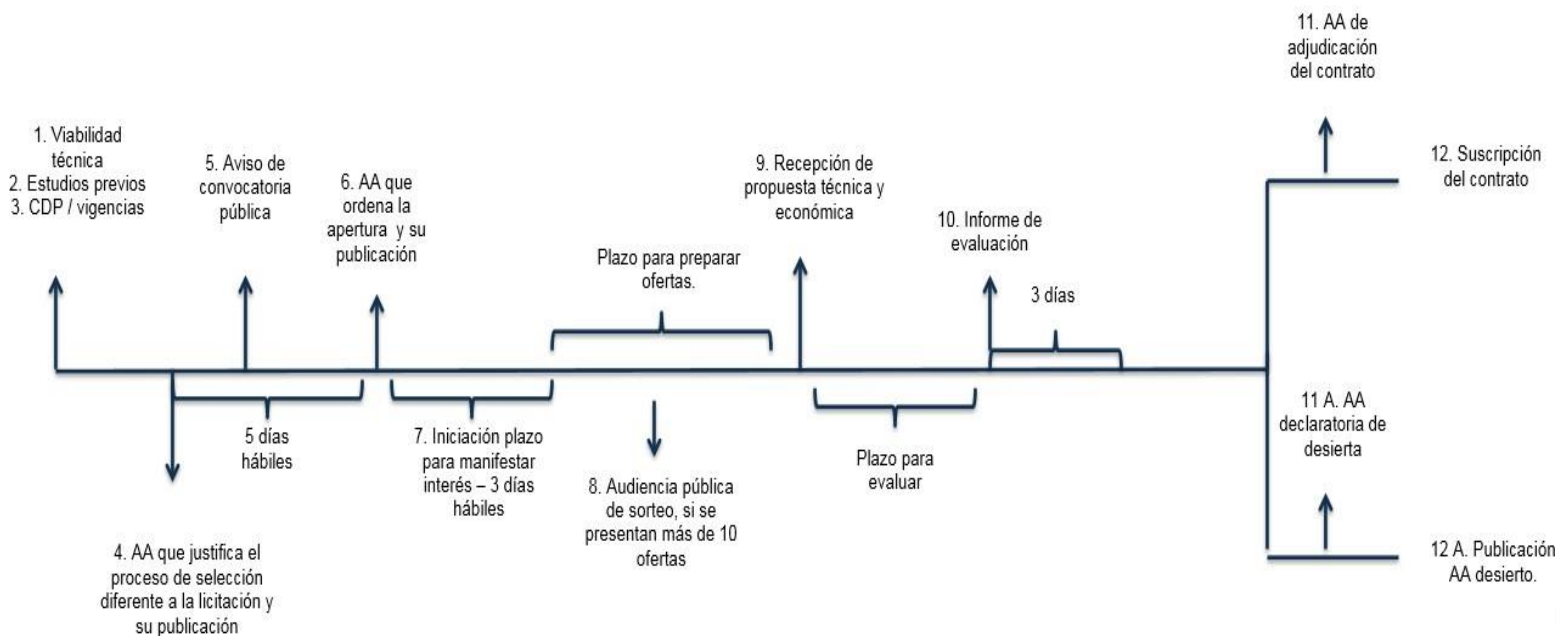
11. AA de adjudicación del contrato

1. Viabilidad técnica
2. Estudios previos
3. CDP / vigencias

5. Aviso de convocatoria pública

6. AA que ordena la apertura y su publicación

9. Recepción de propuesta técnica y económica

12. Suscripción del contrato

10. Informe de evaluación

Plazo para preparar ofertas.

3 días

5 días hábiles

7. Iniciación plazo para manifestar interés – 3 días hábiles

8. Audiencia pública de sorteo, si se presentan más de 10 ofertas

Plazo para evaluar

11 A. AA declaratoria de desierta

4. AA que justifica el proceso de selección diferente a la licitación y su publicación

12 A. Publicación AA desierto.